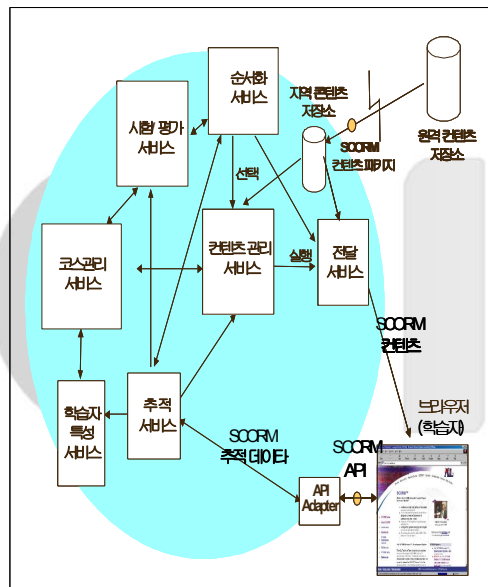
순서화
서비스

지역 콘텐츠
저장소

원격 컨텐츠
저장소

시험 평가
서비스

SCORM
컨텐츠패키지

선택

코스관리
서비스

컨텐츠 관리
서비스

실행

전달
서비스

SCORM
컨텐츠

추적
서비스

학습자
특성
서비스

브라우저
(학습자)

SCORM
추적 데이타

SCORM
API

API
Adapter